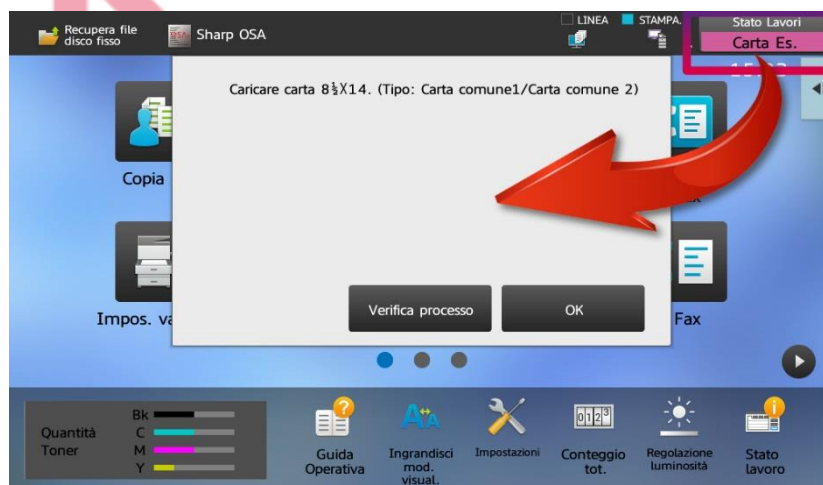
Recupera file disco fisso

Sharp OSA

LINEA

STAMPA.

Stato Lavori

Carta Es.

Caricare carta $8\frac{1}{2}$X14. (Tipo: Carta comune1/Carta comune 2)

Copia

Impos. va

Fax

Verifica processo

OK

Quantità Toner

Bk

C

M

Y

Guida Operativa

Ingrandisci mod. visual.

Impostazioni

0123

Conteggio tot.

Regolazione luminosità

Stato lavoro